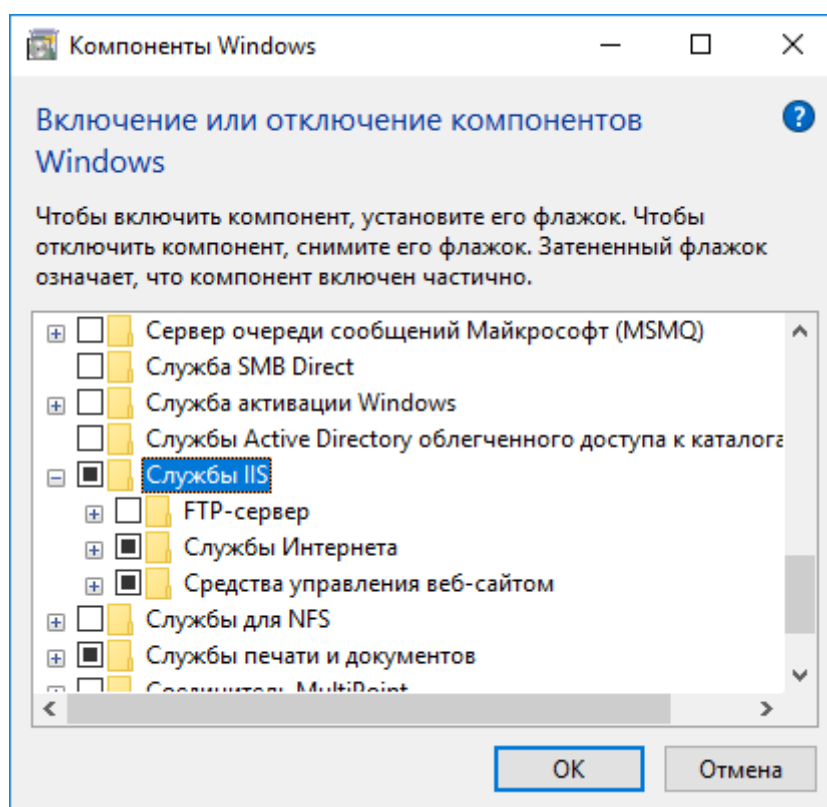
Компоненты Windows

Включение или отключение компонентов Windows

Чтобы включить компонент, установите его флажок. Чтобы отключить компонент, снимите его флажок. Затененный флажок означает, что компонент включен частично.

Сервер очереди сообщений Майкрософт (MSMQ)
Служба SMB Direct
Служба активации Windows
Службы Active Directory облегченного доступа к каталога
Службы IIS
FTP-сервер
Службы Интернета
Средства управления веб-сайтом
Службы для NFS
Службы печати и документов
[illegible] MultiPoint

OK
Отмена